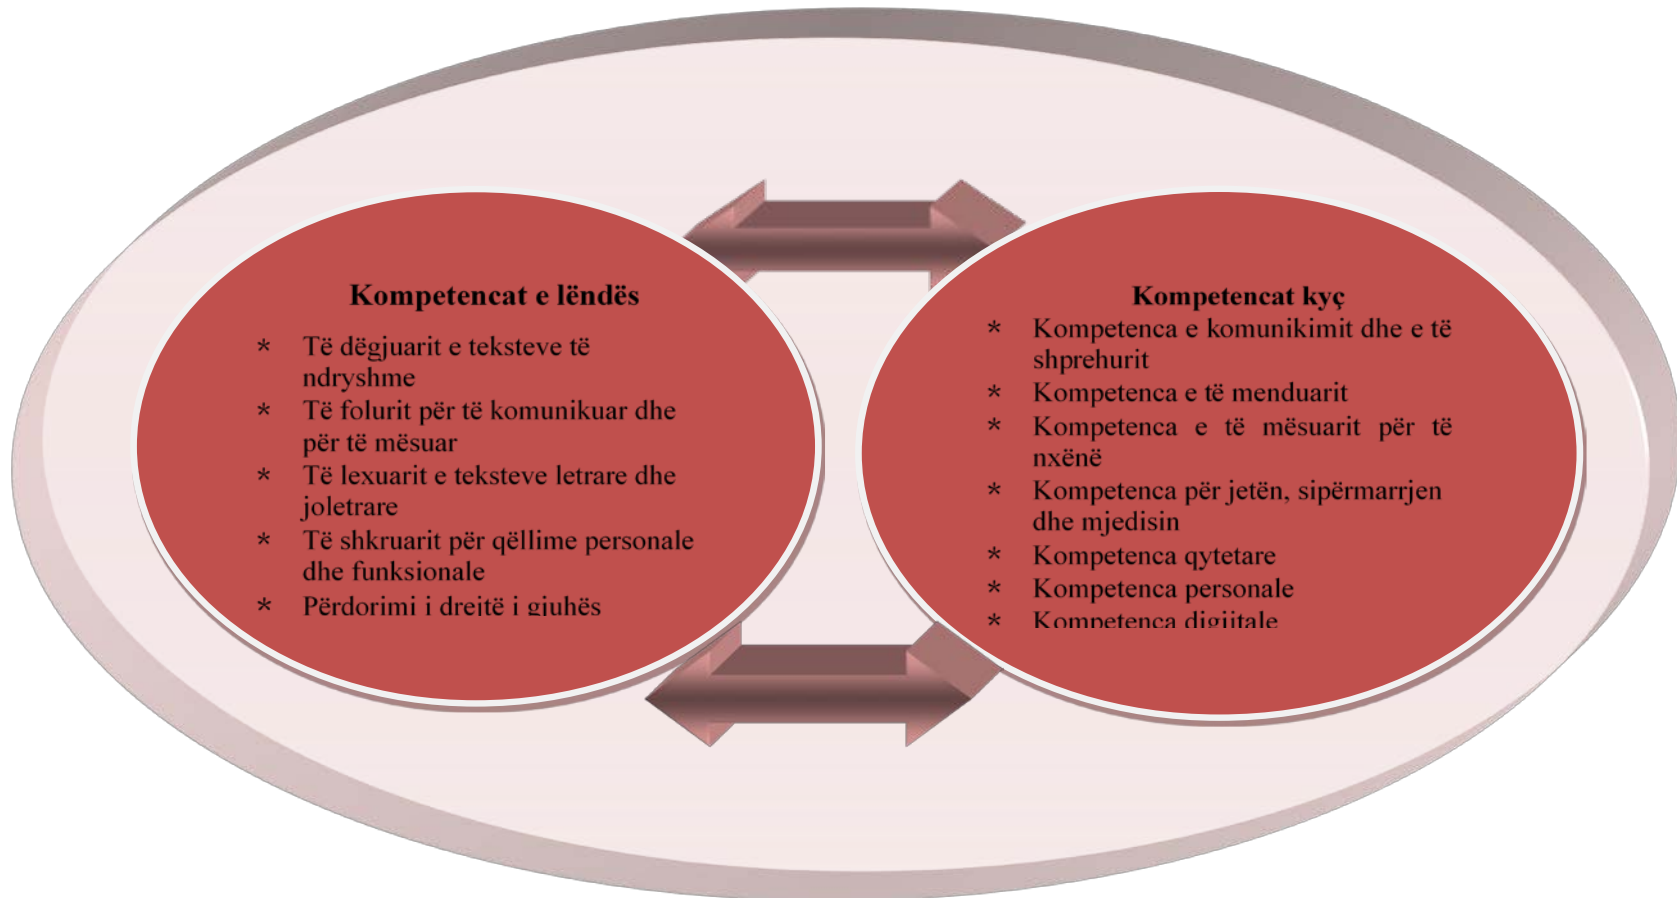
Kompetencat e lëndës

* Të dëgjuarit e teksteve të ndryshme
* Të folurit për të komunikuar dhe për të mësuar
* Të lexuarit e teksteve letrare dhe joletrare
* Të shkruarit për qëllime personale dhe funksionale
* Përdorimi i drejtë i gjuhës

Kompetencat kyç

* Kompetenca e komunikimit dhe e të shprehurit
* Kompetenca e të menduarit
* Kompetenca e të mësuarit për të nxënë
* Kompetenca për jetën, sipërmarrjen dhe mjedisin
* Kompetenca qytetare
* Kompetenca personale
* Kompetenca digjitale